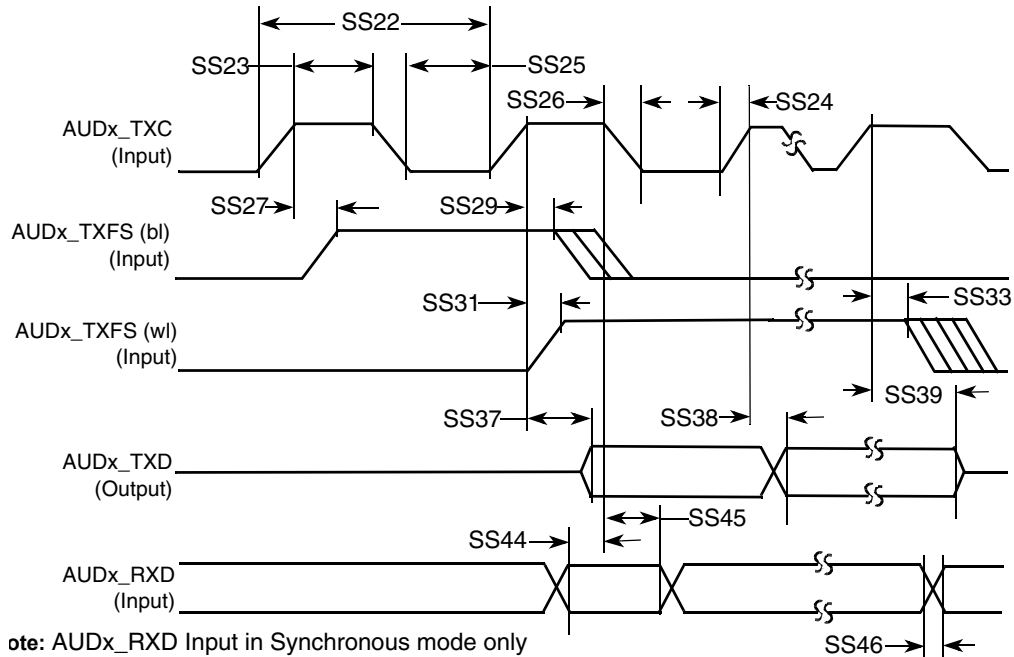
SS22

SS23

SS25

SS26

SS24

AUDx_TXC (Input)

SS27

SS29

AUDx_TXFS (bl) (Input)

SS31

SS33

AUDx_TXFS (wl) (Input)

SS39

SS37

SS38

AUDx_TXD (Output)

SS45

SS44

AUDx_RXD (Input)

ote: AUDx_RXD Input in Synchronous mode only

SS46